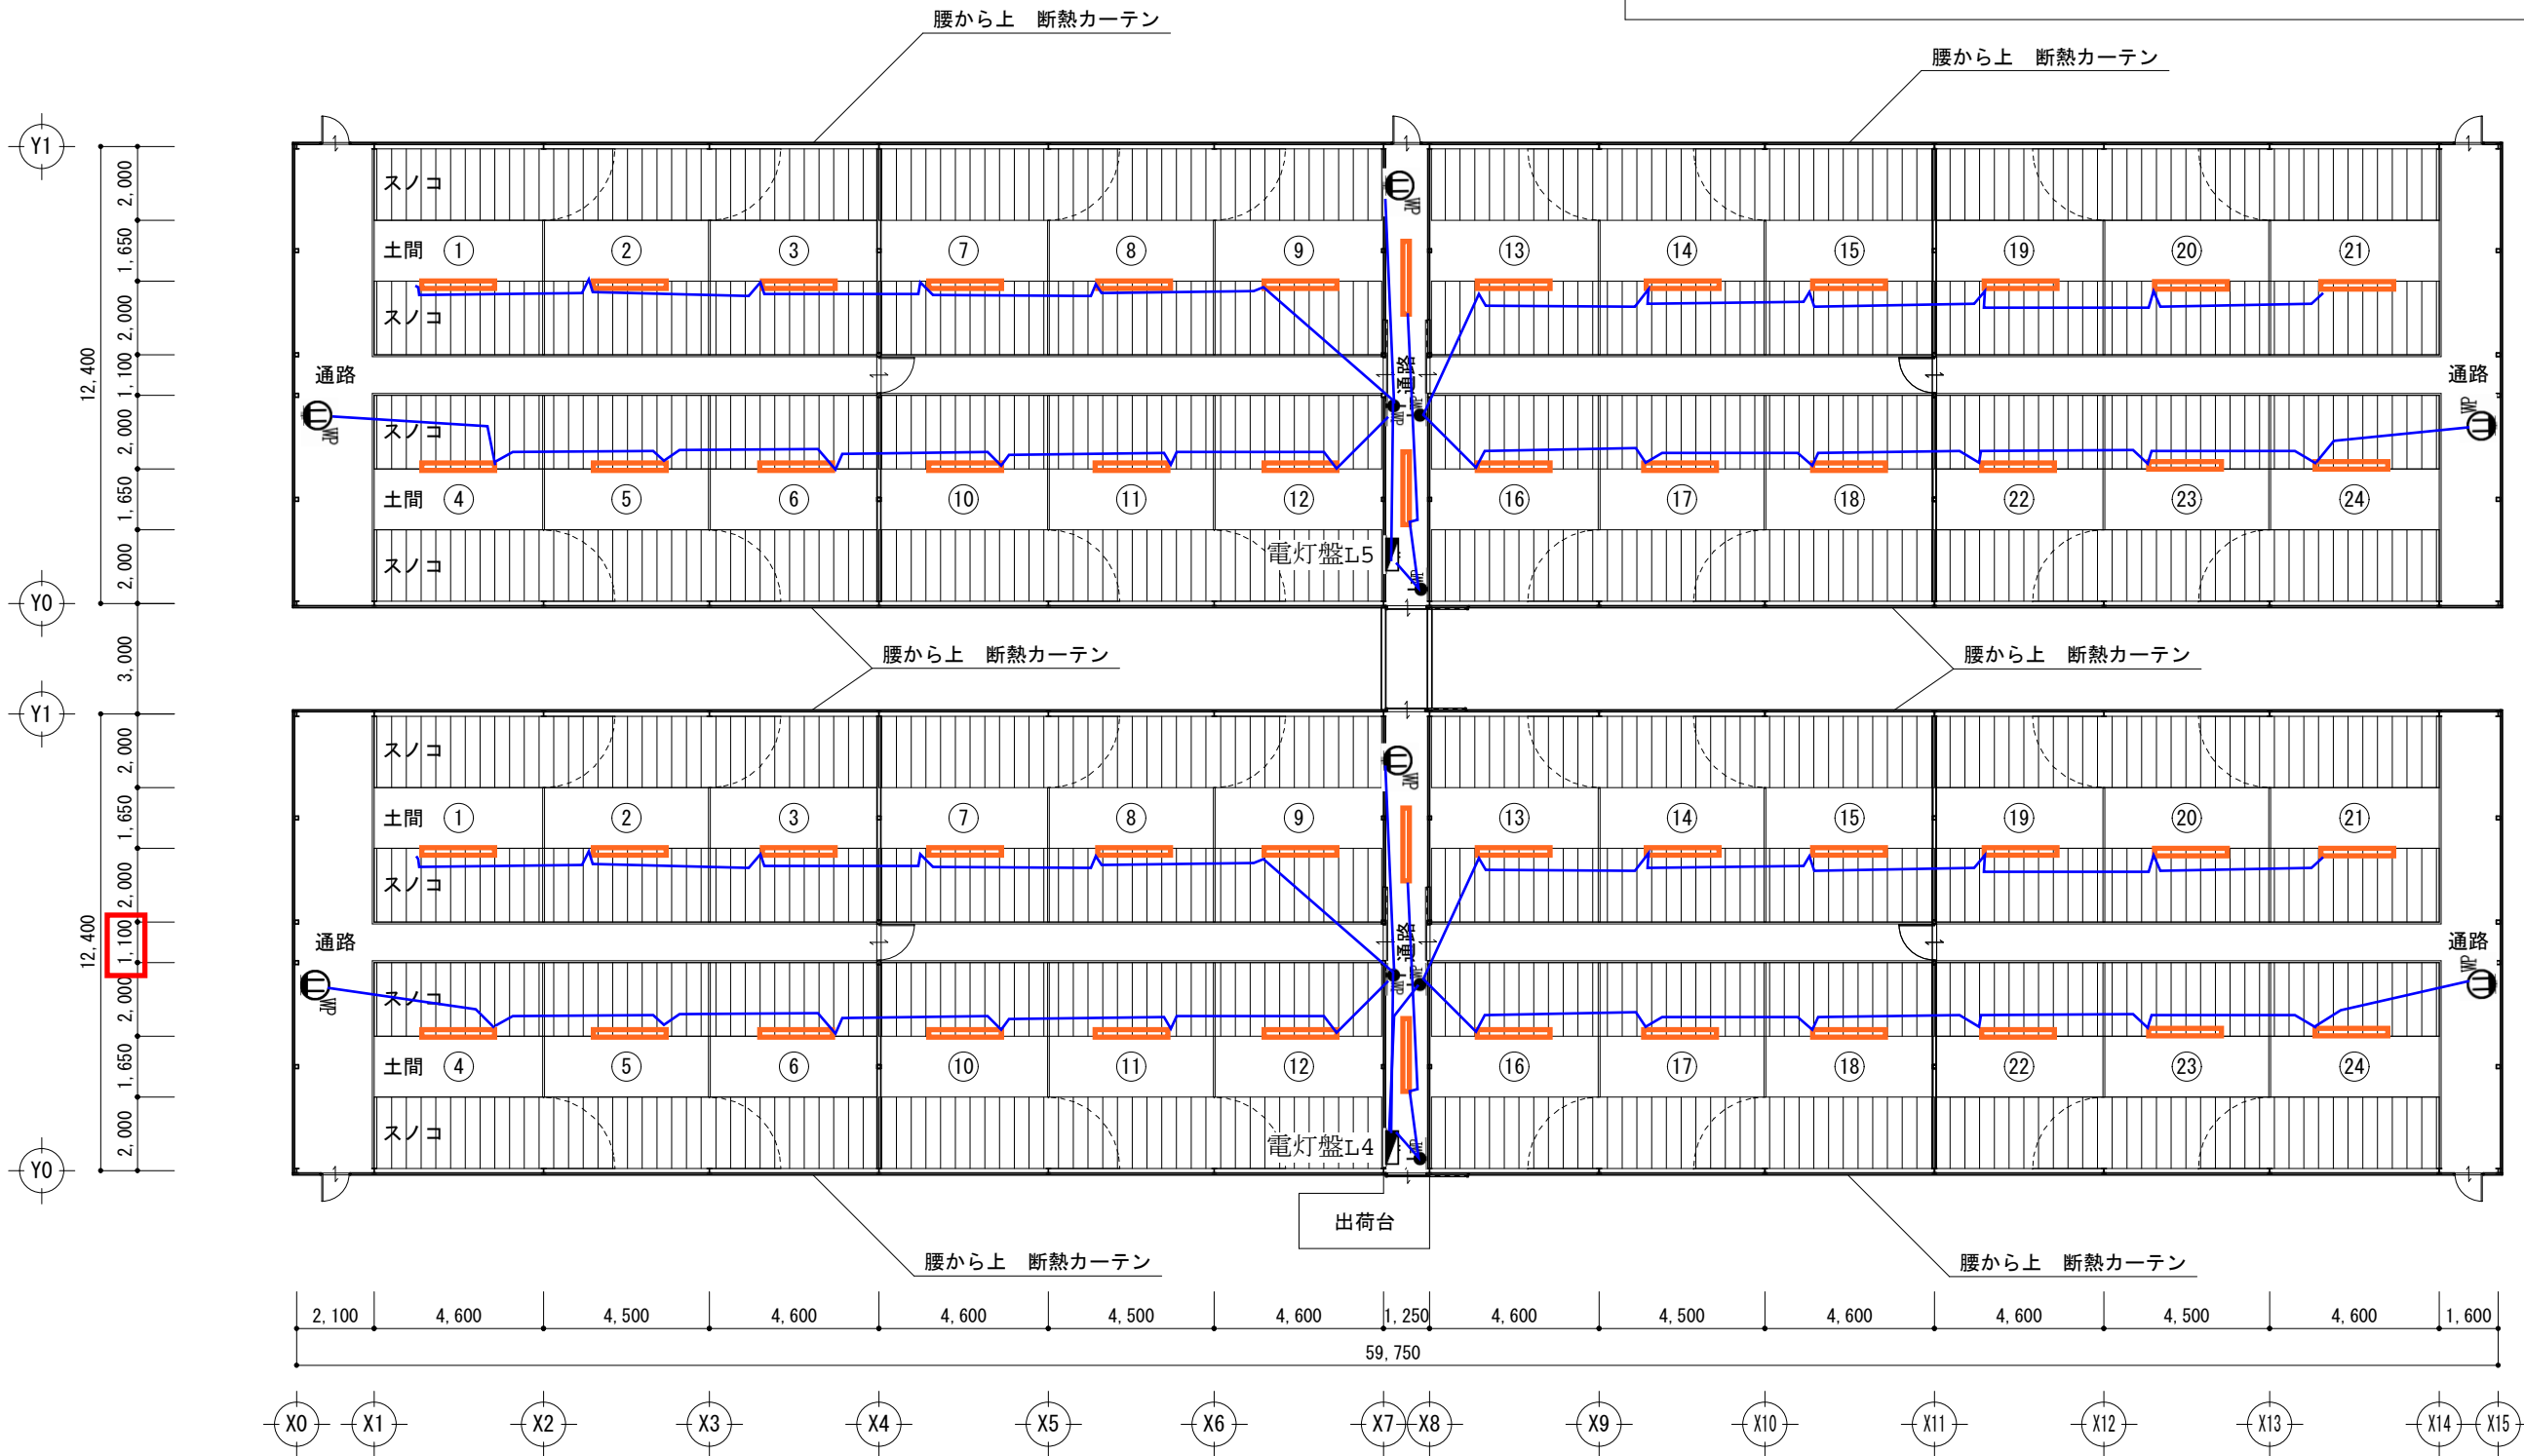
腰から上　断熱カーテン

腰から上　断熱カーテン

Y1
2,000
1,650
2,000
1,100
2,000
1,650
2,000
12,400
Y0

スノコ
土間 ① ② ③ ⑦ ⑧ ⑨ ⑬ ⑭ ⑮ ⑲ ⑳ ㉑
スノコ
通路
通路
通路
WP
WP
WP
スノコ
土間 ④ ⑤ ⑥ ⑩ ⑪ ⑫ ⑯ ⑰ ⑱ ㉒ ㉓ ㉔
電灯盤L5
スノコ

腰から上　断熱カーテン
腰から上　断熱カーテン

3,000

Y1
2,000
1,650
2,000
1,100
2,000
1,650
2,000
12,400
Y0

スノコ
土間 ① ② ③ ⑦ ⑧ ⑨ ⑬ ⑭ ⑮ ⑲ ⑳ ㉑
スノコ
通路
通路
通路
WP
WP
WP
スノコ
土間 ④ ⑤ ⑥ ⑩ ⑪ ⑫ ⑯ ⑰ ⑱ ㉒ ㉓ ㉔
電灯盤L4
スノコ

出荷台

腰から上　断熱カーテン
腰から上　断熱カーテン

2,100 4,600 4,500 4,600 4,600 4,500 4,600 1,250 4,600 4,500 4,600 4,600 4,500 4,600 1,600
59,750

X0 X1 X2 X3 X4 X5 X6 X7 X8 X9 X10 X11 X12 X13 X14 X15